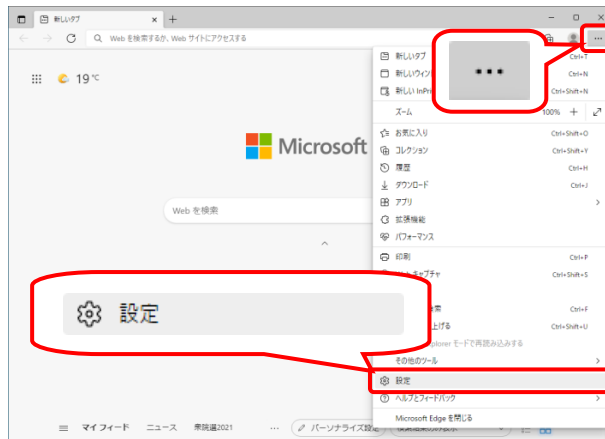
新しいタブ
+
Web を検索するか、Web サイトにアクセスする
19 ℃
Microsoft
Web を検索
新しいタブ Ctrl+T
新しいウィン Ctrl+N
新しい InPri Ctrl+Shift+N
ズーム 100% +
お気に入り Ctrl+Shift+O
コレクション Ctrl+Shift+Y
履歴 Ctrl+H
ダウンロード Ctrl+J
アプリ
拡張機能
パフォーマンス
印刷 Ctrl+P
キャプチャ Ctrl+Shift+S
索 Ctrl+F
上げる Ctrl+Shift+U
plorer モードで再読み込みする
その他のツール
設定
ヘルプとフィードバック
Microsoft Edge を閉じる
設定
マイ フィード ニュース 衆院選2021 パーソナライズ設定